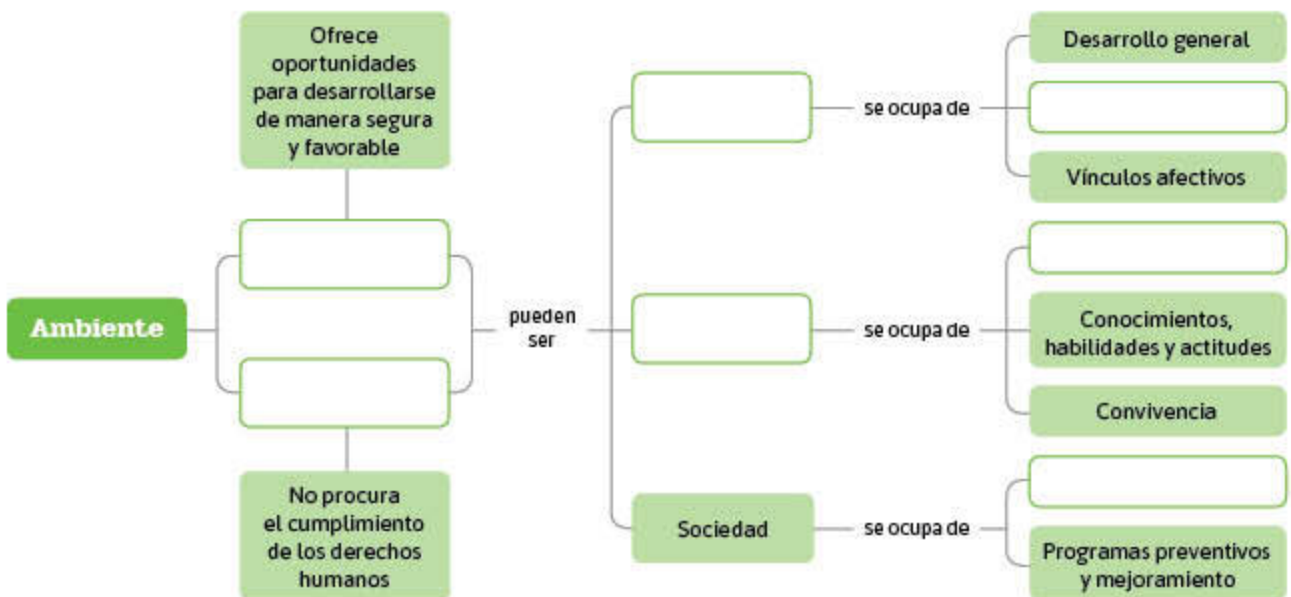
Ofrece oportunidades para desarrollarse de manera segura y favorable

Ambiente

No procura el cumplimiento de los derechos humanos

pueden ser

se ocupa de

Desarrollo general

Vínculos afectivos

se ocupa de

Conocimientos, habilidades y actitudes

Convivencia

Sociedad

se ocupa de

Programas preventivos y mejoramiento